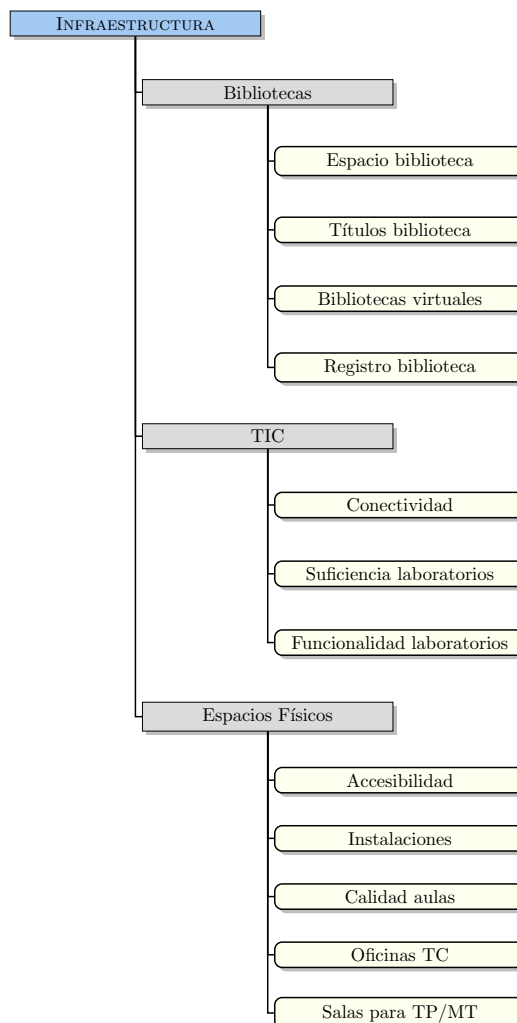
Infraestructura

Bibliotecas

Espacio biblioteca

Títulos biblioteca

Bibliotecas virtuales

Registro biblioteca

TIC

Conectividad

Suficiencia laboratorios

Funcionalidad laboratorios

Espacios Físicos

Accesibilidad

Instalaciones

Calidad aulas

Oficinas TC

Salas para TP/MT